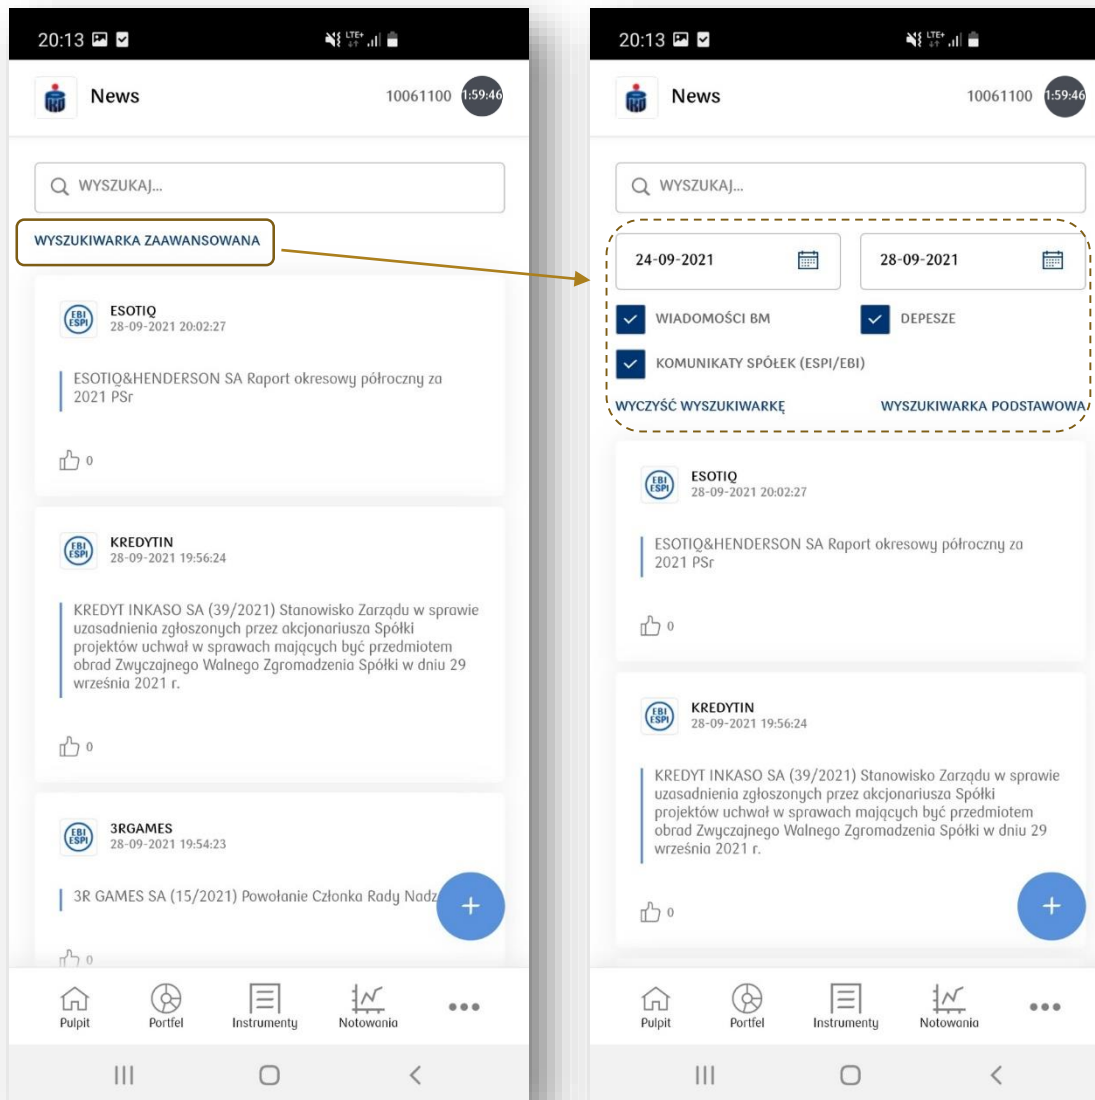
20:13

News 10061100 1:59:46

WYSZUKAJ...

WYSZUKIWARKA ZAAWANSOWANA

EBI ESPI
ESOTIQ
28-09-2021 20:02:27

ESOTIQ&HENDERSON SA Raport okresowy półroczny za 2021 PSr

0

EBI ESPI
KREDYTIN
28-09-2021 19:56:24

KREDYT INKASO SA (39/2021) Stanowisko Zarządu w sprawie uzasadnienia zgłoszonych przez akcjonariusza Spółki projektów uchwał w sprawach mających być przedmiotem obrad Zwyczajnego Walnego Zgromadzenia Spółki w dniu 29 września 2021 r.

0

EBI ESPI
3RGAMES
28-09-2021 19:54:23

3R GAMES SA (15/2021) Powołanie Członka Rady Nadz

0

+

Pulpit Portfel Instrumenty Notowania •••

20:13

News 10061100 1:59:46

WYSZUKAJ...

24-09-2021 28-09-2021

WIADOMOŚCI BM DEPESZE

KOMUNIKATY SPÓŁEK (ESPI/EBI)

WYCZYŚĆ WYSZUKIWARKĘ WYSZUKIWARKA PODSTAWOWA

EBI ESPI
ESOTIQ
28-09-2021 20:02:27

ESOTIQ&HENDERSON SA Raport okresowy półroczny za 2021 PSr

0

EBI ESPI
KREDYTIN
28-09-2021 19:56:24

KREDYT INKASO SA (39/2021) Stanowisko Zarządu w sprawie uzasadnienia zgłoszonych przez akcjonariusza Spółki projektów uchwał w sprawach mających być przedmiotem obrad Zwyczajnego Walnego Zgromadzenia Spółki w dniu 29 września 2021 r.

0

+

Pulpit Portfel Instrumenty Notowania •••